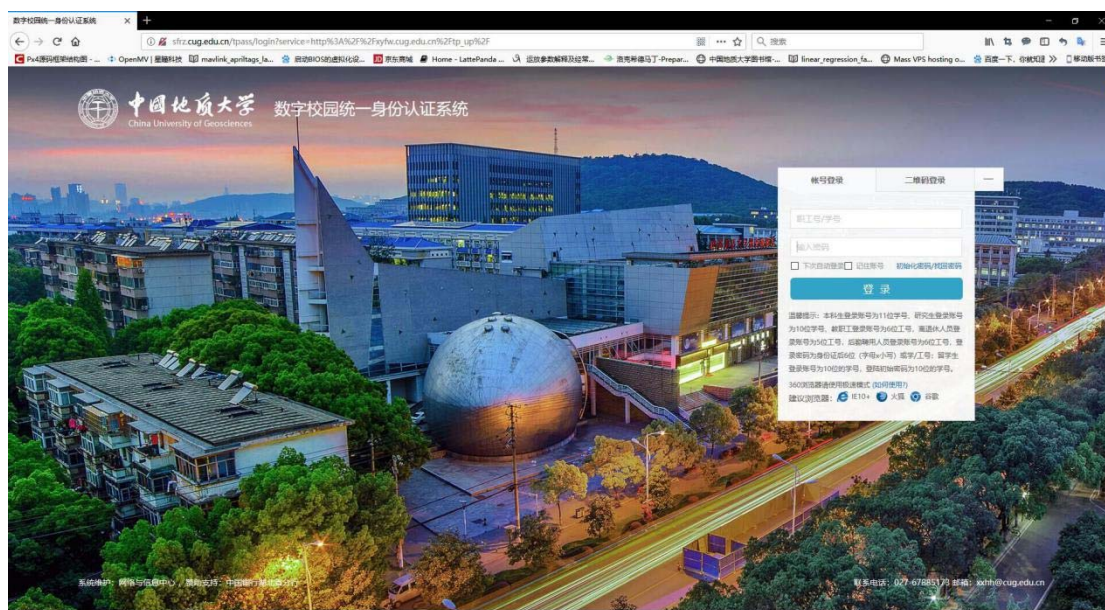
数字校园统一身份认证系统 ×

sfrz.cug.edu.cn/tpass/login?service=http%3A%2F%2Fxyfw.cug.edu.cn%2Ftp_up%2F

搜索

Px4源码框架结构图 - ... OpenMV | 星瞳科技 mavlink_apriltags_la... 启动BIOS的虚拟化设... 京东商城 Home - LattePanda ... 运放参数解释及经常... 浩克希德马丁-Prepar... 中国地质大学图书馆-... linear_regression_fa... Mass VPS hosting o... 百度一下，你就知道 » 移动版书签

中国地质大学 China University of Geosciences 数字校园统一身份认证系统

帐号登录 二维码登录

职工号/学号

输入密码

下次自动登录 记住账号 初始化密码/找回密码

登 录

温馨提示：本科生登录账号为11位学号，研究生登录账号为10位学号，教职工登录账号为6位工号，离退休人员登录账号为5位工号，后勤聘用人员登录账号为6位工号，登录密码为身份证后6位（字母x小写）或学/工号；留学生登录账号为10位的学号，登陆初始密码为10位的学号。

360浏览器请使用极速模式 (如何使用?)

建议浏览器： IE10+ 火狐 谷歌

系统维护：网络与信息中心 / 技术支持：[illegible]

联系电话：027-67885173 邮箱：xxhh@cug.edu.cn